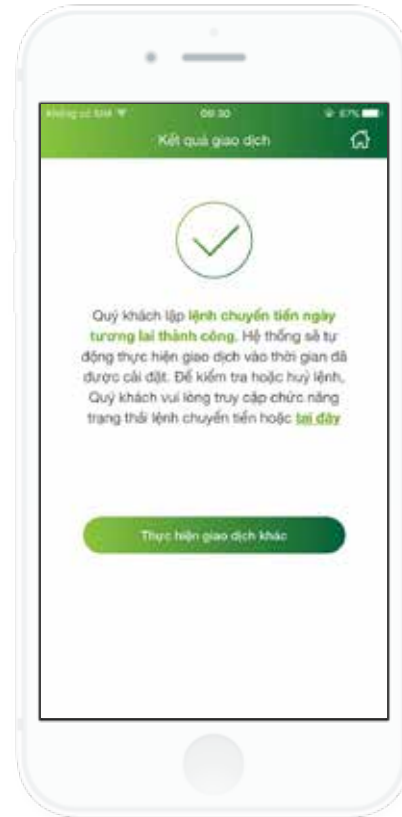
Không có SIM 09:30 87%

Kết quả giao dịch

Quý khách lập lệnh chuyển tiền ngày tương lai thành công. Hệ thống sẽ tự động thực hiện giao dịch vào thời gian đã được cài đặt. Để kiểm tra hoặc huỷ lệnh, Quý khách vui lòng truy cập chức năng trạng thái lệnh chuyển tiền hoặc tại đây

Thực hiện giao dịch khác